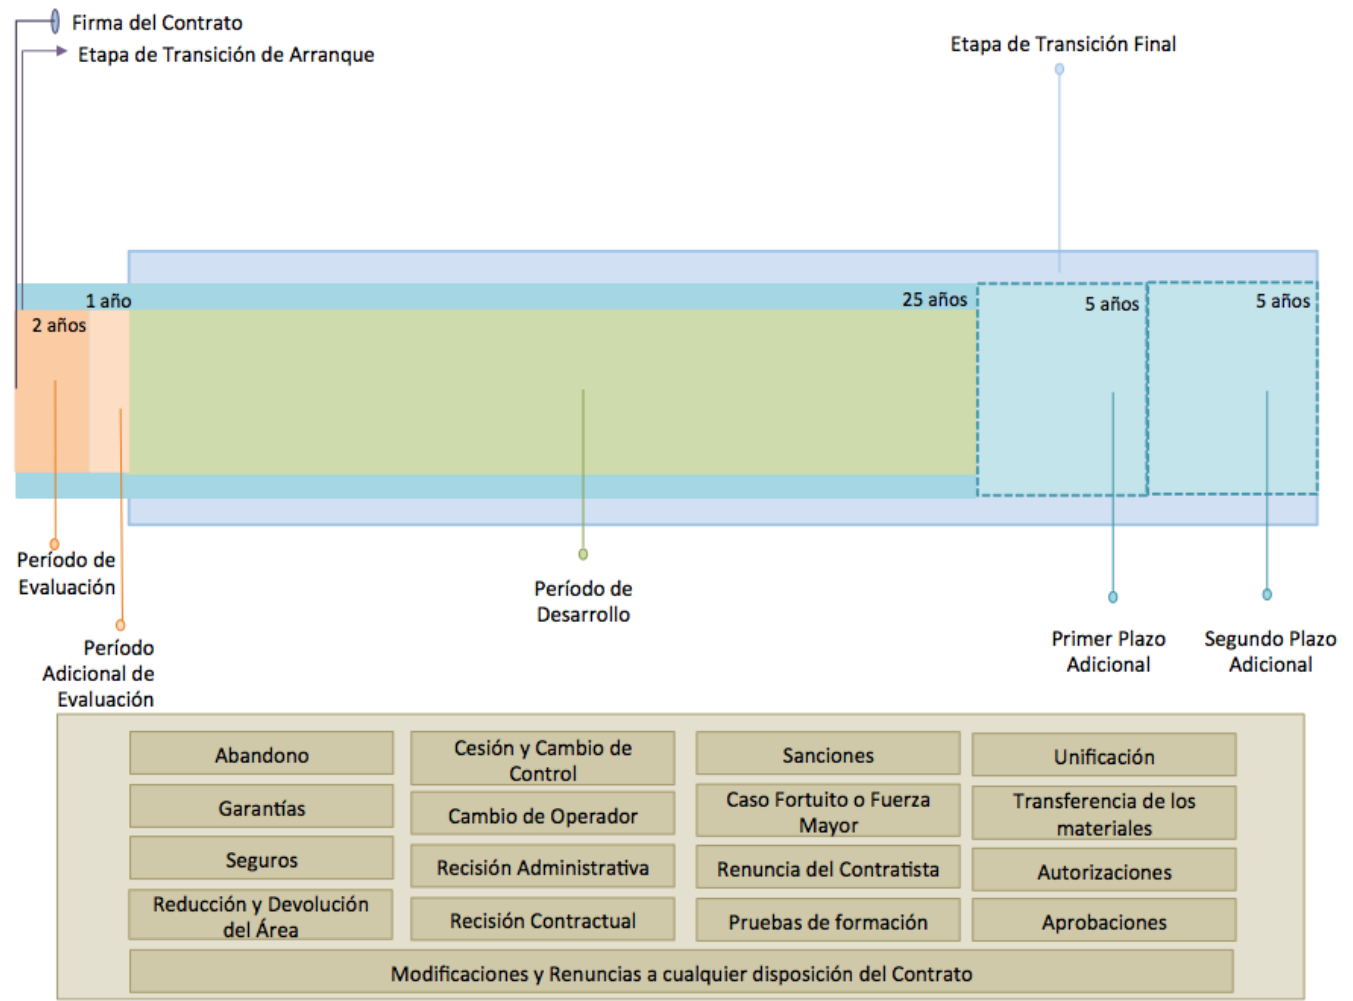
Firma del Contrato
Etapa de Transición de Arranque
Etapa de Transición Final

1 año
2 años
25 años
5 años
5 años

Período de Evaluación
Período Adicional de Evaluación
Período de Desarrollo
Primer Plazo Adicional
Segundo Plazo Adicional

| Abandono | Cesión y Cambio de Control | Sanciones | Unificación |
|---|---|---|---|
| Garantías | Cambio de Operador | Caso Fortuito o Fuerza Mayor | Transferencia de los materiales |
| Seguros | Recisión Administrativa | Renuncia del Contratista | Autorizaciones |
| Reducción y Devolución del Área | Recisión Contractual | Pruebas de formación | Aprobaciones |

Modificaciones y Renuncias a cualquier disposición del Contrato